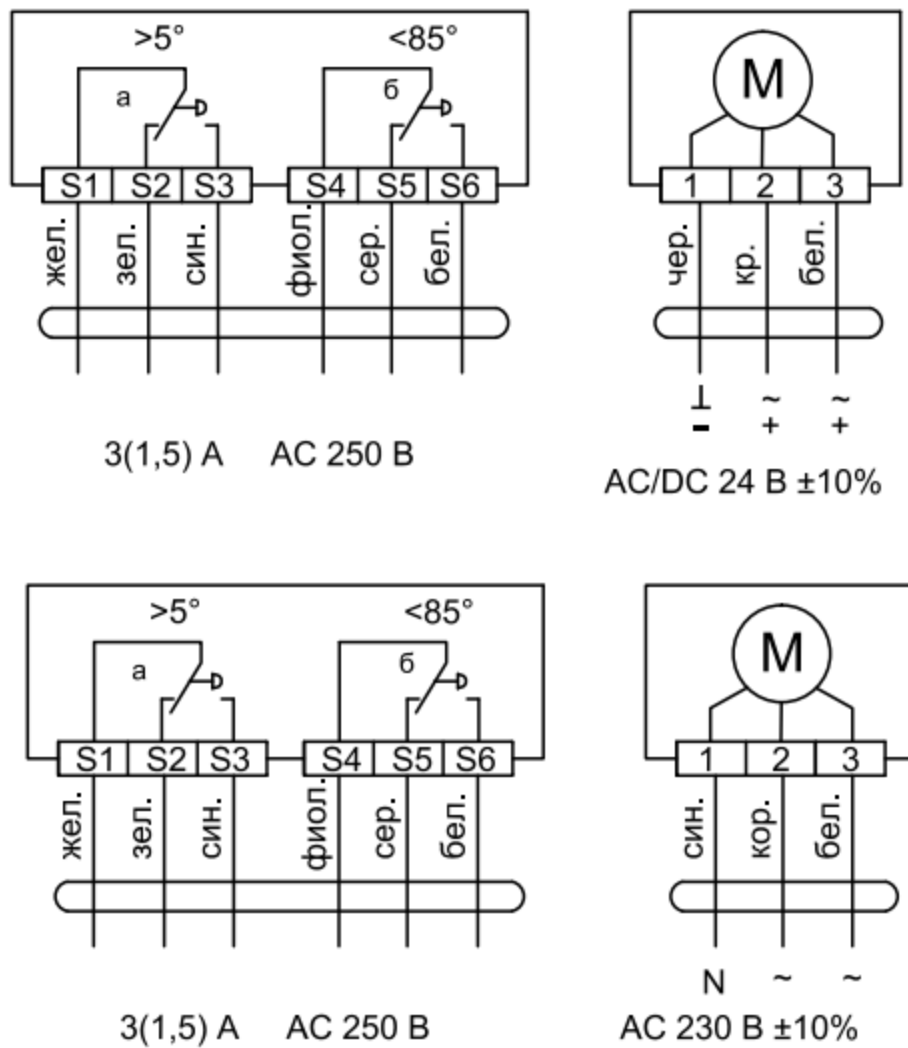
>5°
<85°
а
б
S1 S2 S3
S4 S5 S6
жел. зел. син. фиол. сер. бел.
3(1,5) A AC 250 B

M
1 2 3
чер. кр. бел.
⊥ $\tilde{+}$ $\tilde{+}$
-
AC/DC 24 B ±10%

>5°
<85°
а
б
S1 S2 S3
S4 S5 S6
жел. зел. син. фиол. сер. бел.
3(1,5) A AC 250 B

M
1 2 3
син. кор. бел.
N ~ ~
AC 230 B ±10%